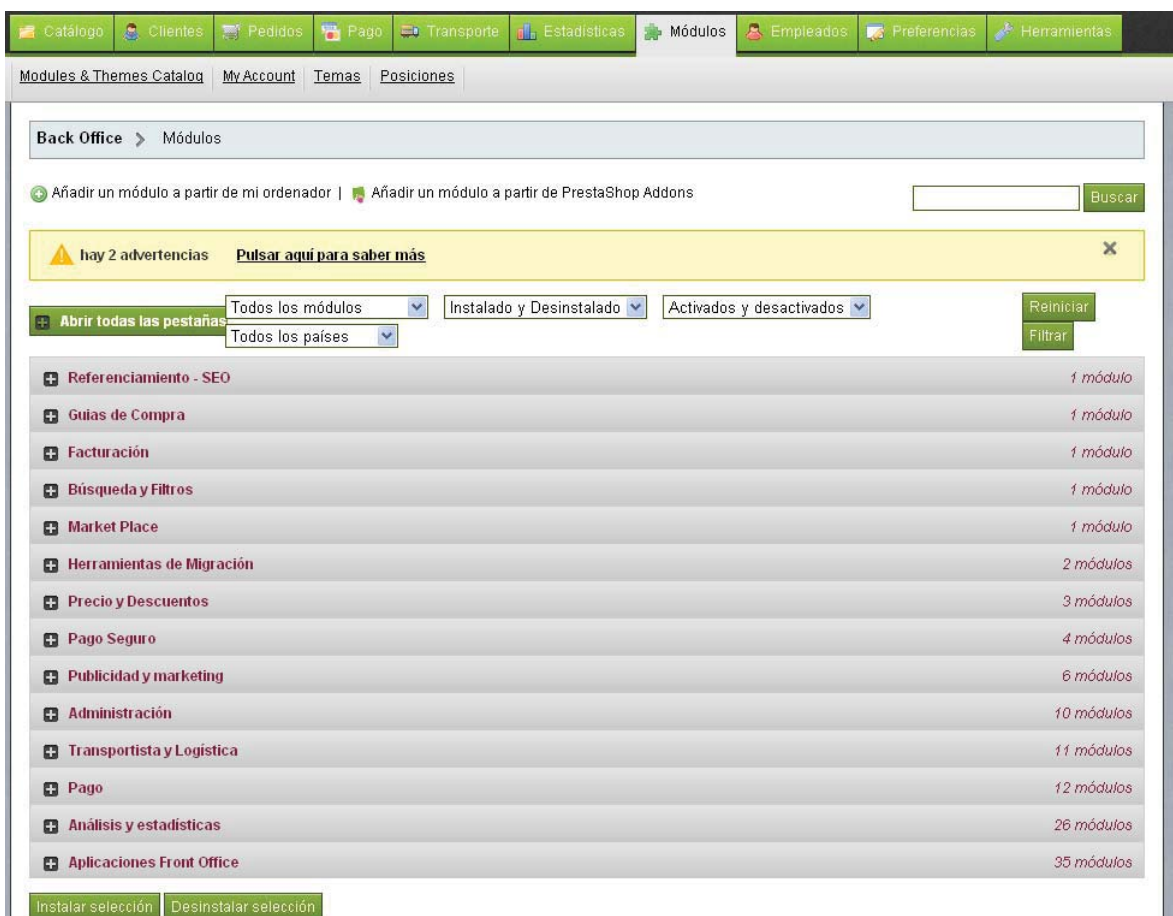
Catálogo | Clientes | Pedidos | Pago | Transporte | Estadísticas | Módulos | Empleados | Preferencias | Herramientas

Modules & Themes Catalog | My Account | Temas | Posiciones

Back Office > Módulos

Añadir un módulo a partir de mi ordenador | Añadir un módulo a partir de PrestaShop Addons

Buscar

hay 2 advertencias Pulsar aquí para saber más

Abrir todas las pestañas

Todos los módulos

Instalado y Desinstalado

Activados y desactivados

Todos los países

Reiniciar

Filtrar

| | |
|---|---|
| Referenciamiento - SEO | 1 módulo |
| Guias de Compra | 1 módulo |
| Facturación | 1 módulo |
| Búsqueda y Filtros | 1 módulo |
| Market Place | 1 módulo |
| Herramientas de Migración | 2 módulos |
| Precio y Descuentos | 3 módulos |
| Pago Seguro | 4 módulos |
| Publicidad y marketing | 6 módulos |
| Administración | 10 módulos |
| Transportista y Logistica | 11 módulos |
| Pago | 12 módulos |
| Análisis y estadísticas | 26 módulos |
| Aplicaciones Front Office | 35 módulos |

Instalar selección | Desinstalar selección